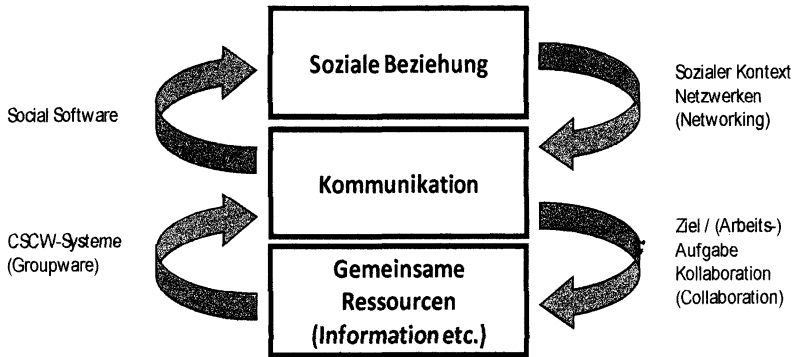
Soziale Beziehung

Kommunikation

Gemeinsame Ressourcen (Information etc.)

Social Software

CSCW-Systeme (Groupware)

Sozialer Kontext
Netzwerken
(Networking)

Ziel / (Arbeits-)
Aufgabe
Kollaboration
(Collaboration)